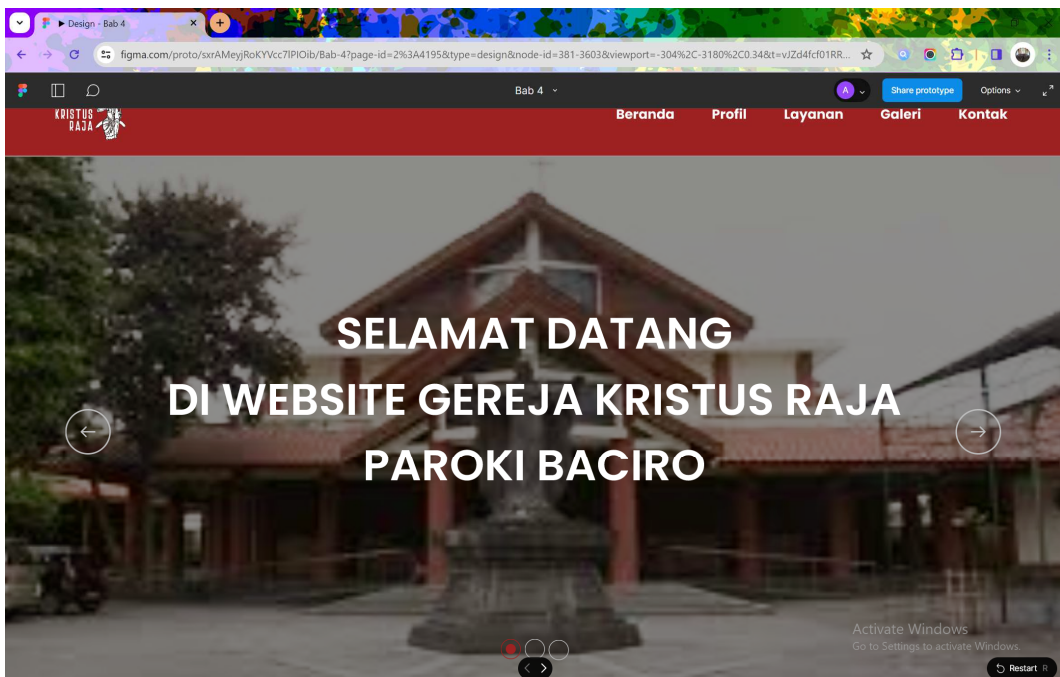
▶ Design - Bab 4

figma.com/proto/sxrAMeyjRoKYVcc7lPlOib/Bab-4?page-id=2%3A4195&type=design&node-id=381-3603&viewport=-304%2C-3180%2C0.34&t=vJZd4fcf01RR...

Bab 4

A

Share prototype

Options

KRISTUS RAJA

Beranda Profil Layanan Galeri Kontak

SELAMAT DATANG

DI WEBSITE GEREJA KRISTUS RAJA

PAROKI BACIRO

Activate Windows
Go to Settings to activate Windows.

Restart R